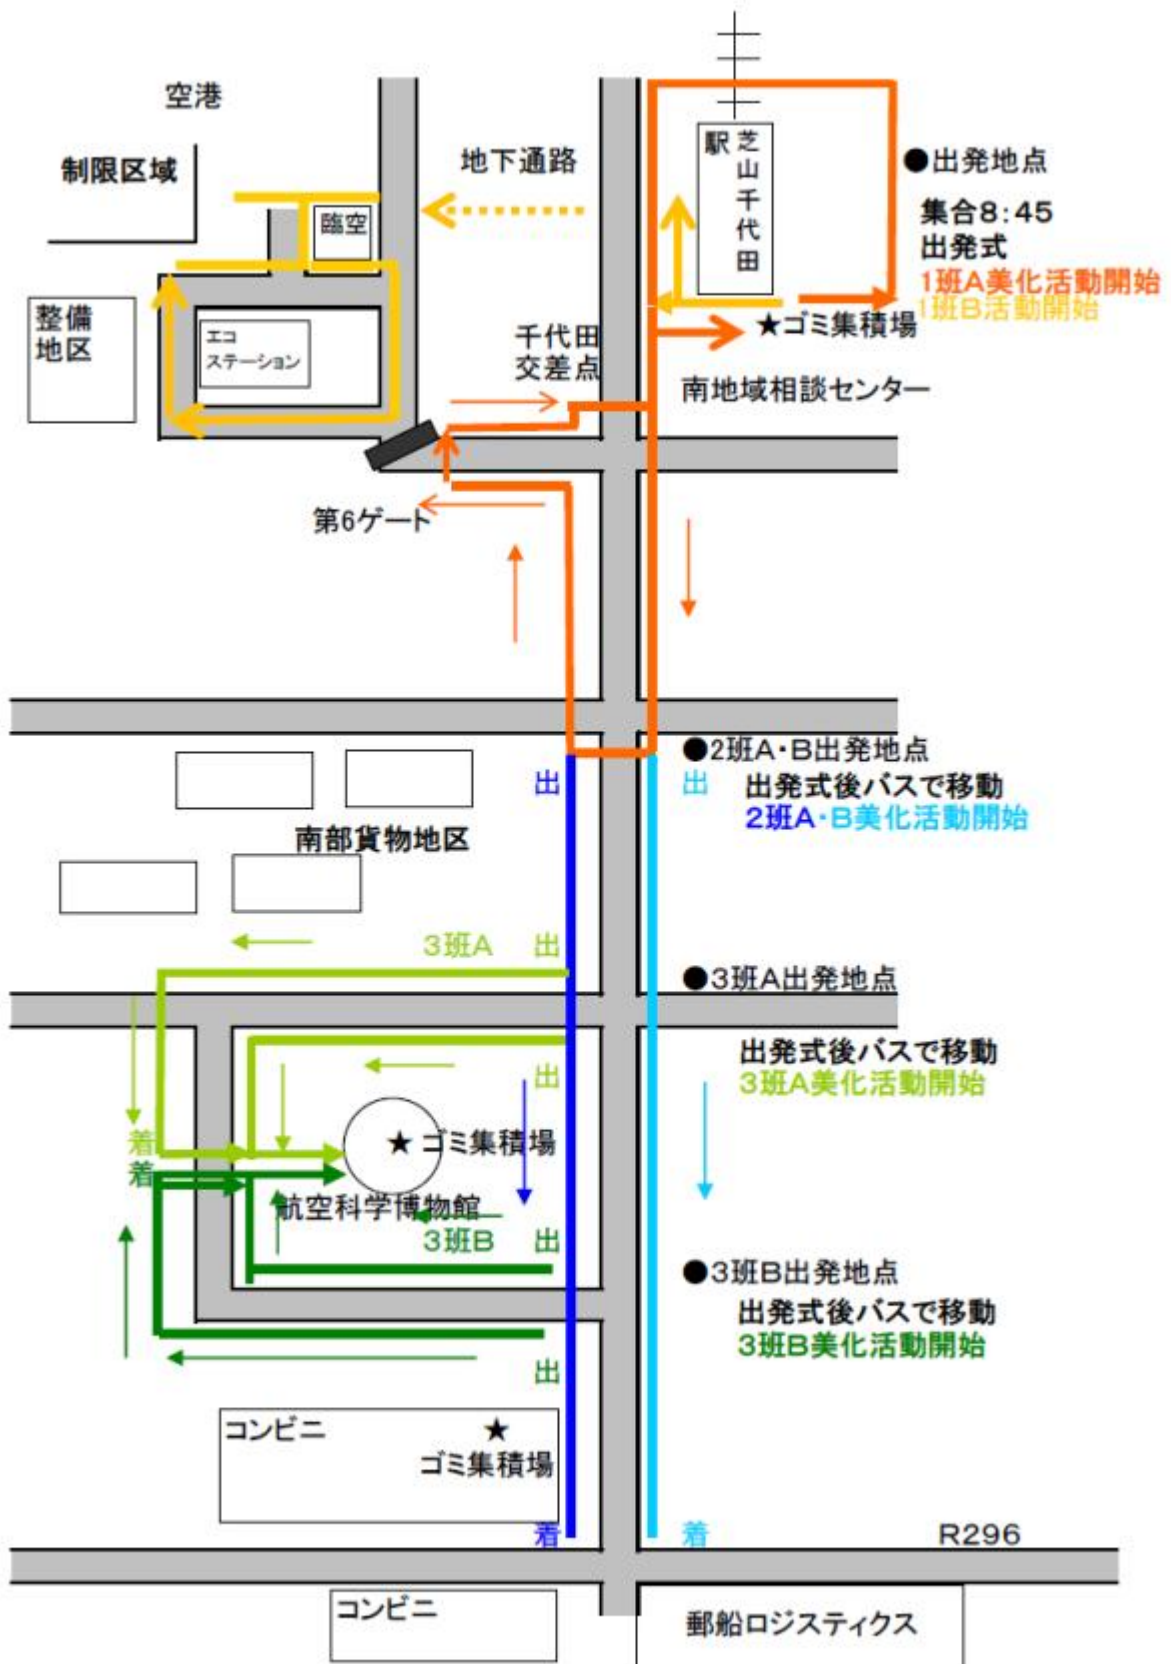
空港

制限区域

地下通路

臨空

整備地区

エコステーション

芝山千代田駅

●出発地点
集合8:45
出発式
1班A美化活動開始
1班B活動開始

★ゴミ集積場

千代田交差点

南地域相談センター

第6ゲート

出

出

●2班A・B出発地点
出発式後バスで移動
2班A・B美化活動開始

南部貨物地区

3班A　出

●3班A出発地点

出

出発式後バスで移動
3班A美化活動開始

着
着

★ゴミ集積場

航空科学博物館

3班B　出

●3班B出発地点
出発式後バスで移動
3班B美化活動開始

出

コンビニ

★
ゴミ集積場

着

着

R296

コンビニ

郵船ロジスティクス